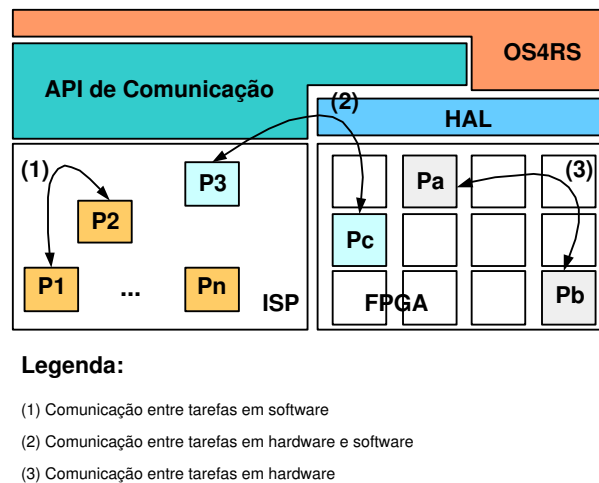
OS4RS

API de Comunicação

(2)

HAL

(1)

P3

P2

P1

...

Pn

ISP

Pa

(3)

Pc

FPGA

Pb

Legenda:

(1) Comunicação entre tarefas em software

(2) Comunicação entre tarefas em hardware e software

(3) Comunicação entre tarefas em hardware